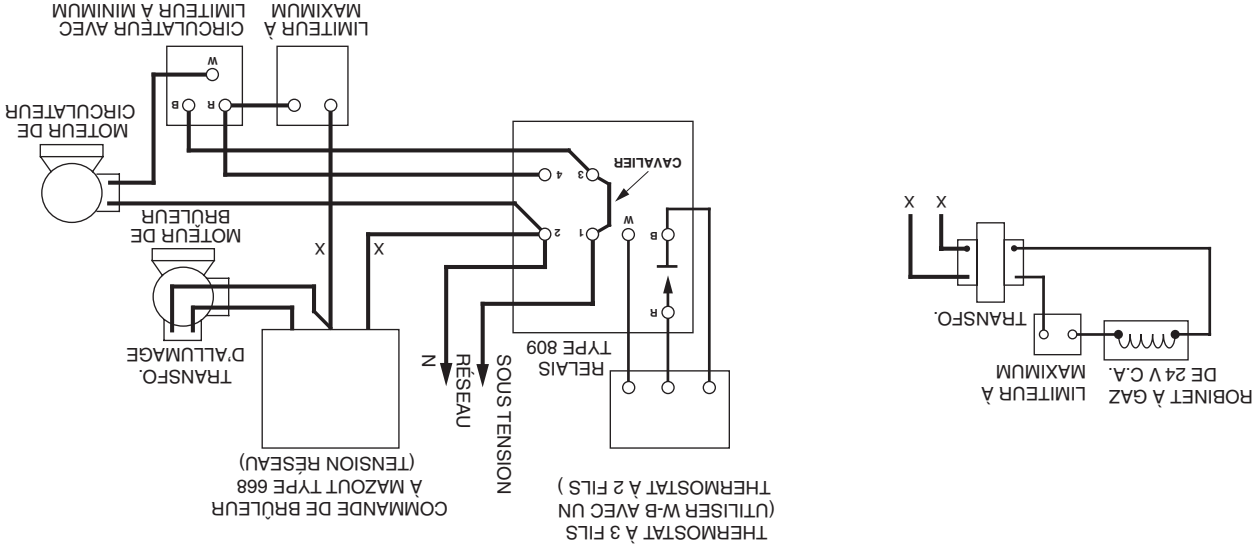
THERMOSTAT À 3 FILS
(UTILISER W-B AVEC UN THERMOSTAT À 2 FILS )

COMMANDE DE BRÛLEUR À MAZOUT TYPE 668 (TENSION RÉSEAU)

SOUS TENSION

RÉSEAU

N

RELAIS TYPE 809

TRANSFO. D'ALLUMAGE

MOTEUR DE BRÛLEUR

MOTEUR DE CIRCULATEUR

CIRCULATEUR AVEC LIMITEUR À MINIMUM

LIMITEUR À MAXIMUM

CAVALIER

X

X

R

B

W

1

2

3

4

R

B

W

ROBINET À GAZ DE 24 V C.A.

LIMITEUR À MAXIMUM

TRANSFO.

X

X